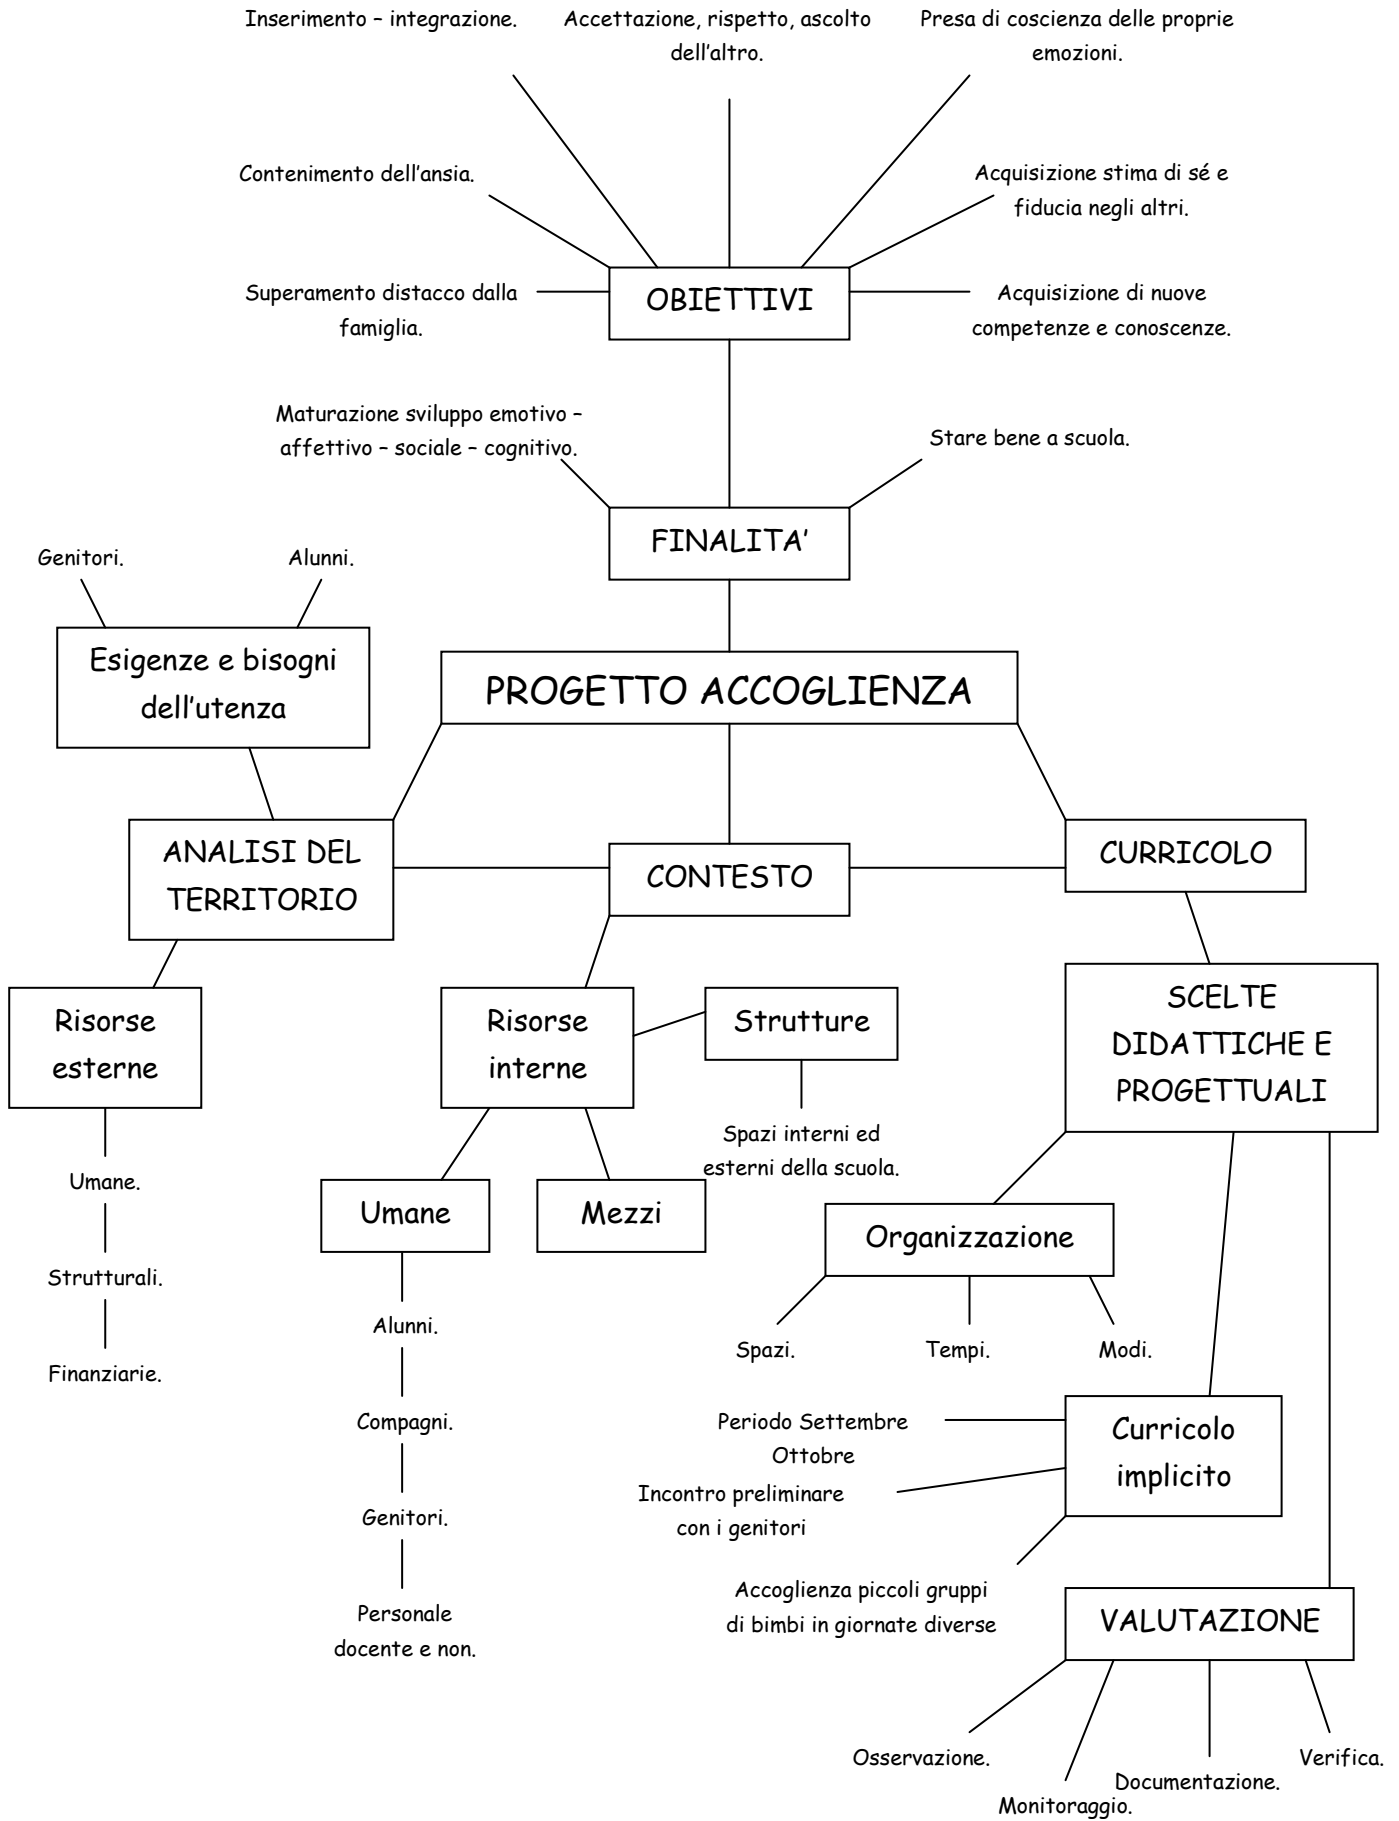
Inserimento – integrazione.

Accettazione, rispetto, ascolto dell'altro.

Presa di coscienza delle proprie emozioni.

Contenimento dell'ansia.

Acquisizione stima di sé e fiducia negli altri.

Superamento distacco dalla famiglia.

OBIETTIVI

Acquisizione di nuove competenze e conoscenze.

Maturazione sviluppo emotivo – affettivo – sociale – cognitivo.

Stare bene a scuola.

FINALITA'

Genitori.

Alunni.

Esigenze e bisogni dell'utenza

PROGETTO ACCOGLIENZA

ANALISI DEL TERRITORIO

CONTESTO

CURRICOLO

Risorse esterne

Umane.

Strutturali.

Finanziarie.

Risorse interne

Strutture

Spazi interni ed esterni della scuola.

Umane

Alunni.

Compagni.

Genitori.

Personale docente e non.

Mezzi

SCELTE DIDATTICHE E PROGETTUALI

Organizzazione

Spazi.

Tempi.

Modi.

Periodo Settembre Ottobre

Incontro preliminare con i genitori

Curricolo implicito

Accoglienza piccoli gruppi di bimbi in giornate diverse

VALUTAZIONE

Osservazione.

Monitoraggio.

Documentazione.

Verifica.